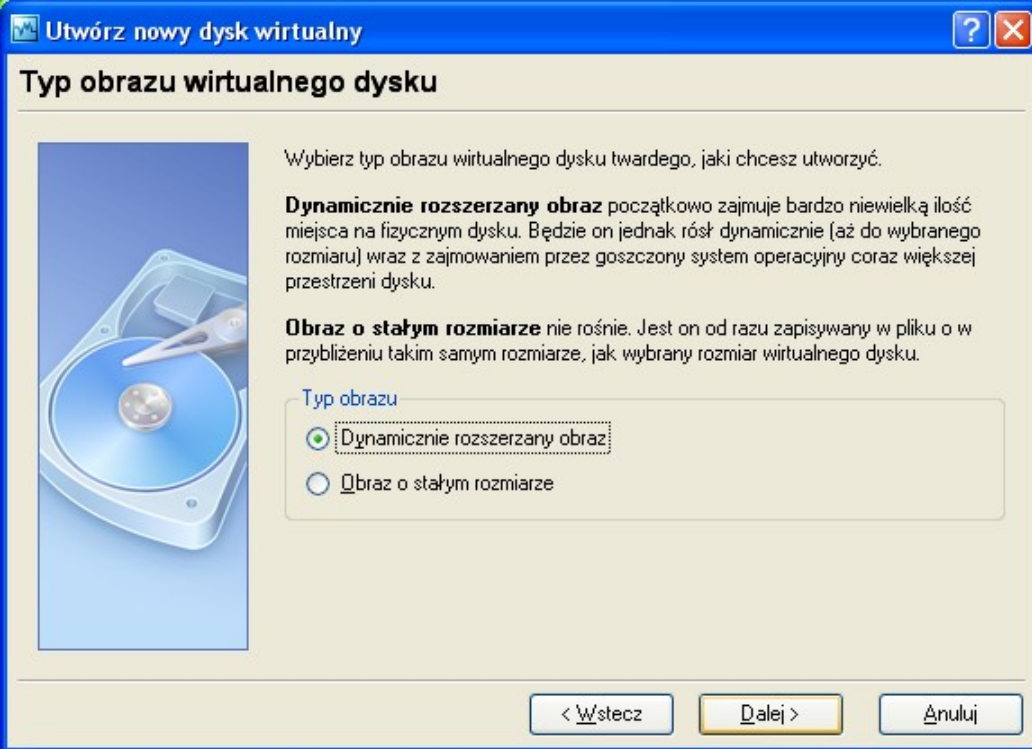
Utwórz nowy dysk wirtualny

Typ obrazu wirtualnego dysku

Wybierz typ obrazu wirtualnego dysku twardego, jaki chcesz utworzyć.

**Dynamicznie rozszerzany obraz** początkowo zajmuje bardzo niewielką ilość miejsca na fizycznym dysku. Będzie on jednak rósł dynamicznie (aż do wybranego rozmiaru) wraz z zajmowaniem przez goszczony system operacyjny coraz większej przestrzeni dysku.

**Obraz o stałym rozmiarze** nie rośnie. Jest on od razu zapisywany w pliku o w przybliżeniu takim samym rozmiarze, jak wybrany rozmiar wirtualnego dysku.

Typ obrazu

Dynamicznie rozszerzany obraz

Obraz o stałym rozmiarze

< Wstecz

Dalej >

Anuluj